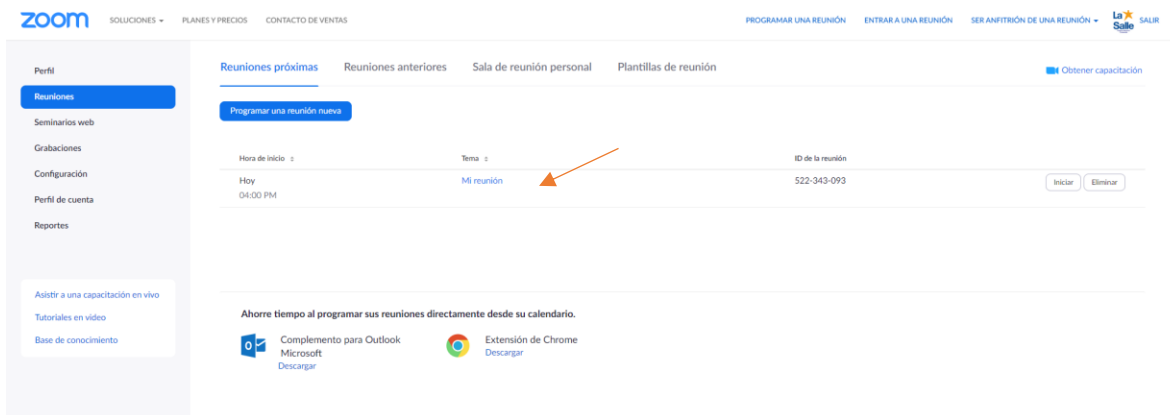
zoom SOLUCIONES ▾ PLANES Y PRECIOS CONTACTO DE VENTAS

PROGRAMAR UNA REUNIÓN ENTRAR A UNA REUNIÓN SER ANFITRIÓN DE UNA REUNIÓN ▾ La Salle SALIR

Perfil
Reuniones
Seminarios web
Grabaciones
Configuración
Perfil de cuenta
Reportes

Asistir a una capacitación en vivo
Tutoriales en video
Base de conocimiento

Reuniones próximas Reuniones anteriores Sala de reunión personal Plantillas de reunión

Obtener capacitación

Programar una reunión nueva

| Hora de inicio ⇕ | Tema ⇕ | ID de la reunión | |
|---|---|---|---|
| Hoy 04:00 PM | Mi reunión | 522-343-093 | Iniciar Eliminar |

Ahorre tiempo al programar sus reuniones directamente desde su calendario.

Complemento para Outlook Microsoft
Descargar

Extensión de Chrome
Descargar